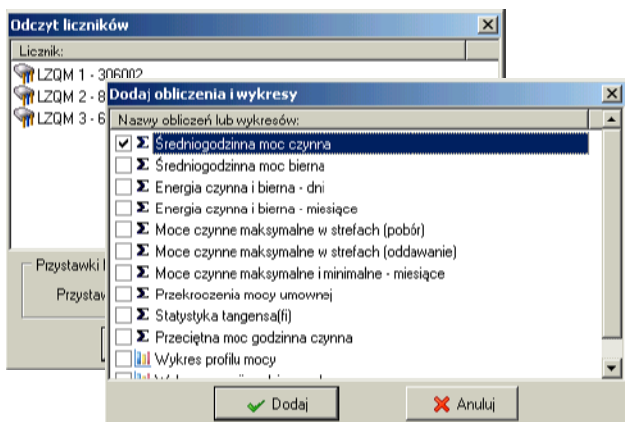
Odczyt liczników

Licznik:

LZQM 1 - 306002

LZQM 2 - 8

LZQM 3 - 6

Przystawki

Przystaw

Dodaj obliczenia i wykresy

Nazwy obliczeń lub wykresów:

Σ Średniogodzinna moc czynna

Σ Średniogodzinna moc bierna

Σ Energia czynna i bierna - dni

Σ Energia czynna i bierna - miesiące

Σ Moce czynne maksymalne w strefach (pobór)

Σ Moce czynne maksymalne w strefach (oddawanie)

Σ Moce czynne maksymalne i minimalne - miesiące

Σ Przekroczenia mocy umownej

Σ Statystyka tangensa(fi)

Σ Przeciętna moc godzinna czynna

Wykres profilu mocy

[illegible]

Dodaj

Anuluj